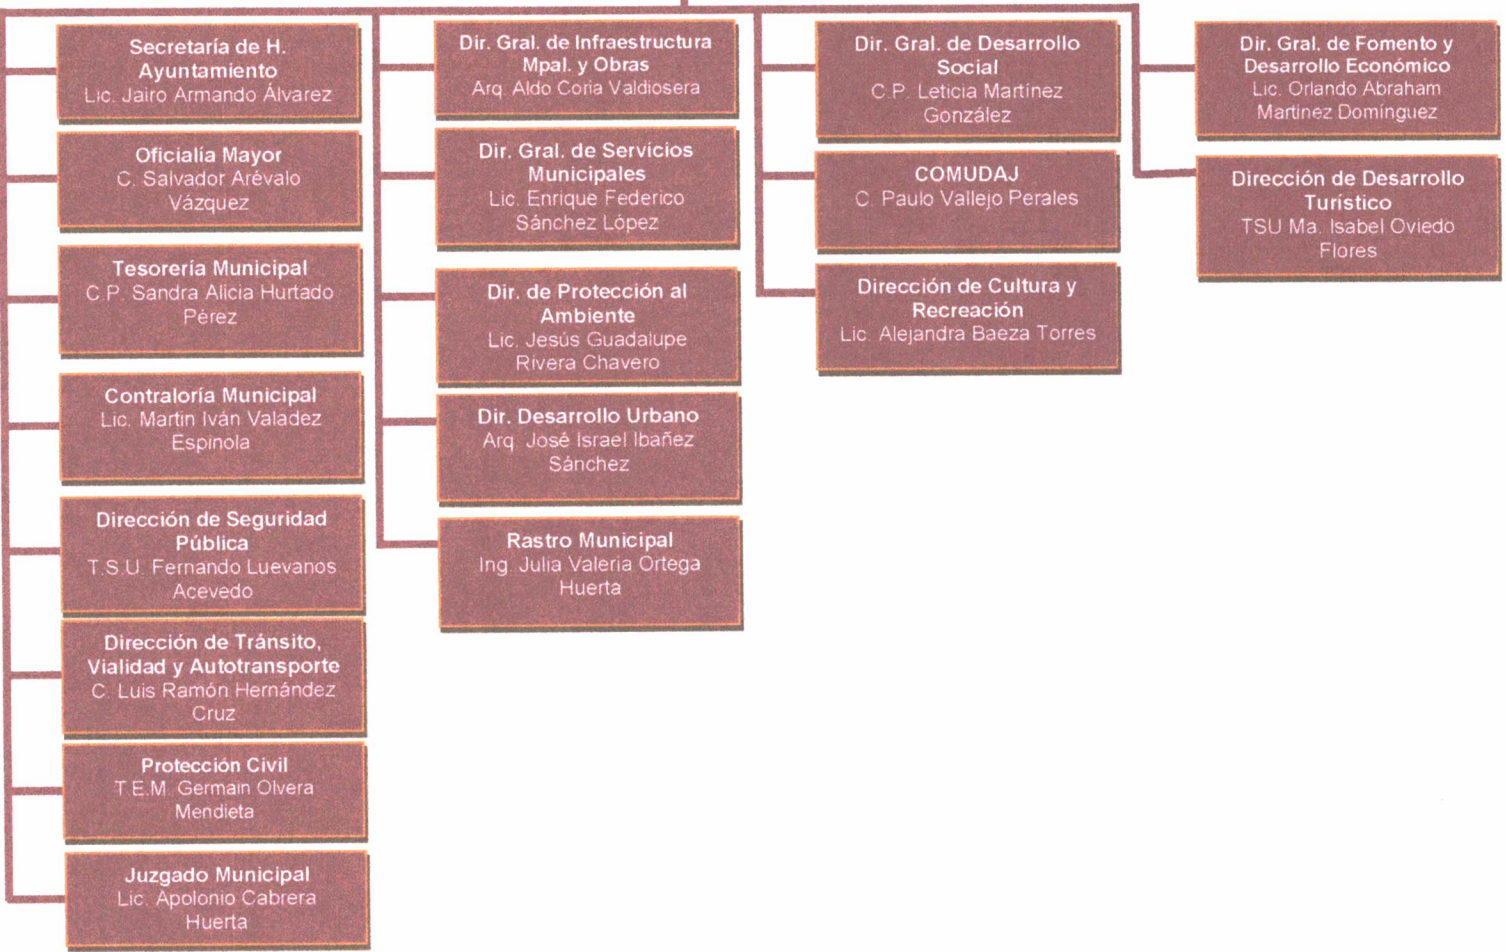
Secretaría de H. Ayuntamiento
Lic. Jairo Armando Álvarez

Oficialía Mayor
C. Salvador Arévalo Vázquez

Tesorería Municipal
C.P. Sandra Alicia Hurtado Pérez

Contraloría Municipal
Lic. Martin Iván Valadez Espinola

Dirección de Seguridad Pública
T.S.U. Fernando Luevanos Acevedo

Dirección de Tránsito, Vialidad y Autotransporte
C. Luis Ramón Hernández Cruz

Protección Civil
T.E.M. Germain Olvera Mendieta

Juzgado Municipal
Lic. Apolonio Cabrera Huerta

Dir. Gral. de Infraestructura Mpal. y Obras
Arq. Aldo Coria Valdiosera

Dir. Gral. de Servicios Municipales
Lic. Enrique Federico Sánchez López

Dir. de Protección al Ambiente
Lic. Jesús Guadalupe Rivera Chavero

Dir. Desarrollo Urbano
Arq. José Israel Ibañez Sánchez

Rastro Municipal
Ing. Julia Valeria Ortega Huerta

Dir. Gral. de Desarrollo Social
C.P. Leticia Martínez González

COMUDAJ
C. Paulo Vallejo Perales

Dirección de Cultura y Recreación
Lic. Alejandra Baeza Torres

Dir. Gral. de Fomento y Desarrollo Económico
Lic. Orlando Abraham Martínez Domínguez

Dirección de Desarrollo Turístico
TSU Ma. Isabel Oviedo Flores